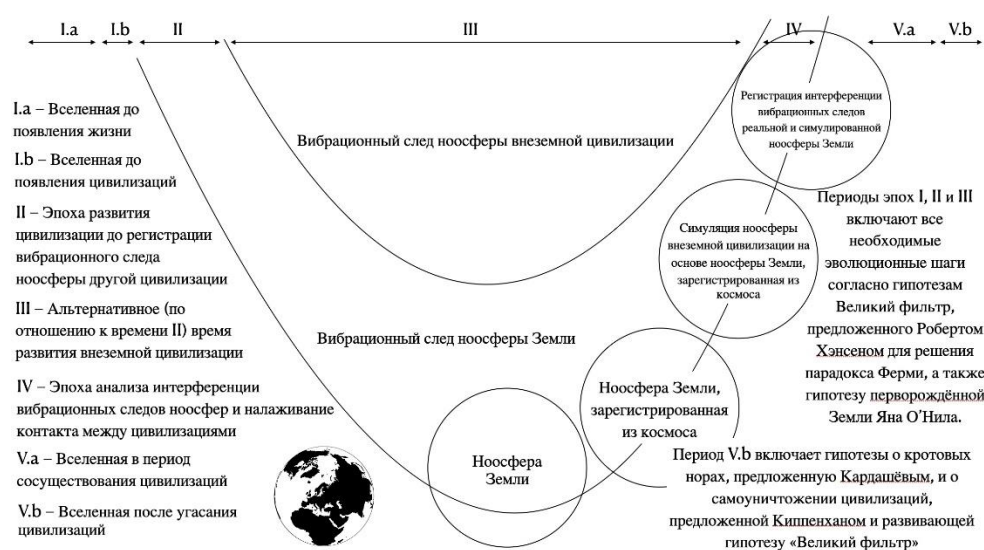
I.a I.b II III IV V.a V.b

I.a – Вселенная до появления жизни

I.b – Вселенная до появления цивилизаций

II – Эпоха развития цивилизации до регистрации вибрационного следа ноосферы другой цивилизации

III – Альтернативное (по отношению к времени II) время развития внеземной цивилизации

IV – Эпоха анализа интерференции вибрационных следов ноосфер и налаживание контакта между цивилизациями

V.a – Вселенная в период сосуществования цивилизаций

V.b – Вселенная после угасания цивилизаций

Вибрационный след ноосферы внеземной цивилизации

Вибрационный след ноосферы Земли

Регистрация интерференции вибрационных следов реальной и симулированной ноосферы Земли

Симуляция ноосферы внеземной цивилизации на основе ноосферы Земли, зарегистрированная из космоса

Ноосфера Земли, зарегистрированная из космоса

Ноосфера Земли

Периоды эпох I, II и III включают все необходимые эволюционные шаги согласно гипотезам Великий фильтр, предложенного Робертом Хэнсеном для решения парадокса Ферми, а также гипотезу перворождённой Земли Яна О'Нила.

Период V.b включает гипотезы о кротовых норах, предложенную Кардашёвым, и о самоуничтожении цивилизаций, предложенной Киппенханом и развивающей гипотезу «Великий фильтр»